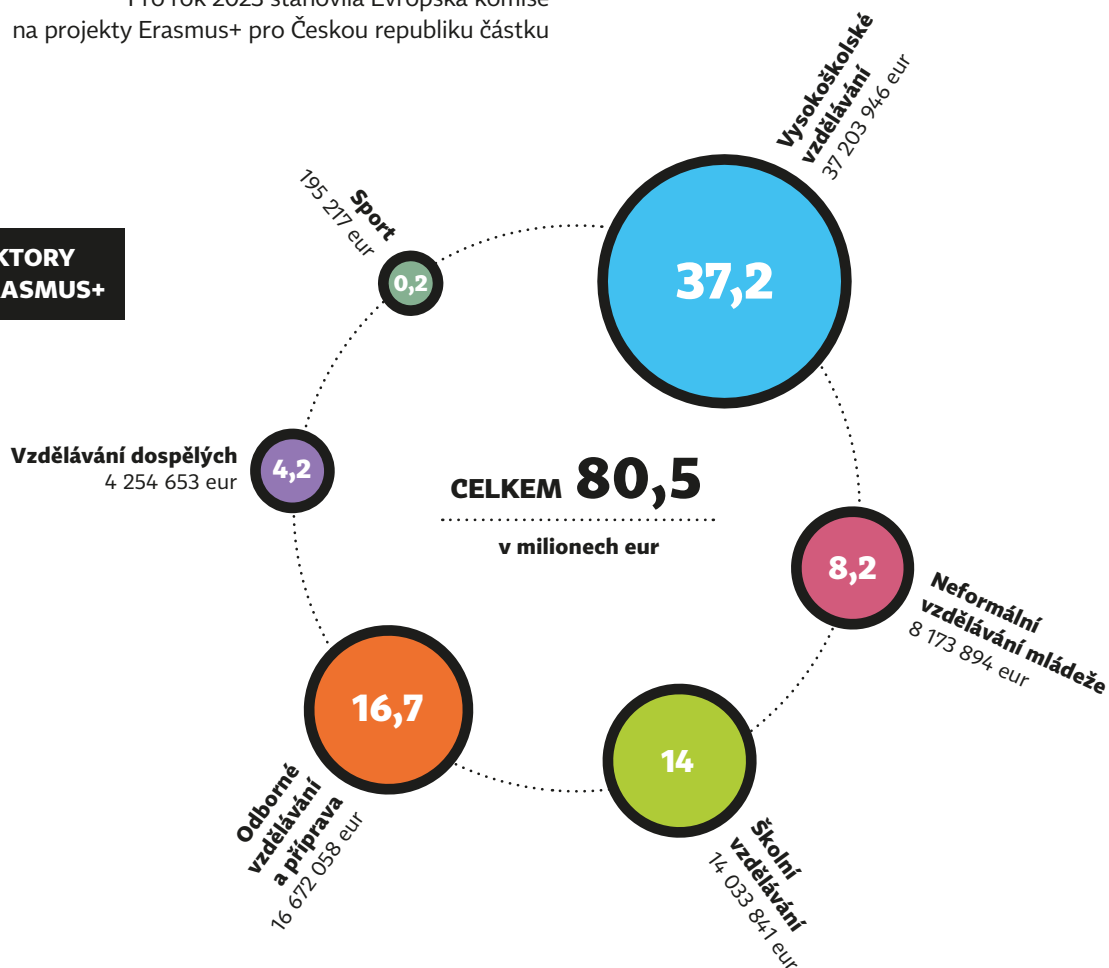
Pro rok 2023 stanovila Evropská komise na projekty Erasmus+ pro Českou republiku částku

KTORY
ASMUS+

Sport
195 217 eur
0,2

Vysokoškolské vzdělávání
37 203 946 eur
37,2

Vzdělávání dospělých
4 254 653 eur
4,2

CELKEM 80,5
v milionech eur

8,2
Neformální vzdělávání mládeže
8 173 894 eur

16,7
Odborné vzdělávání a příprava
16 672 058 eur

14
Školní vzdělávání
14 033 841 eur